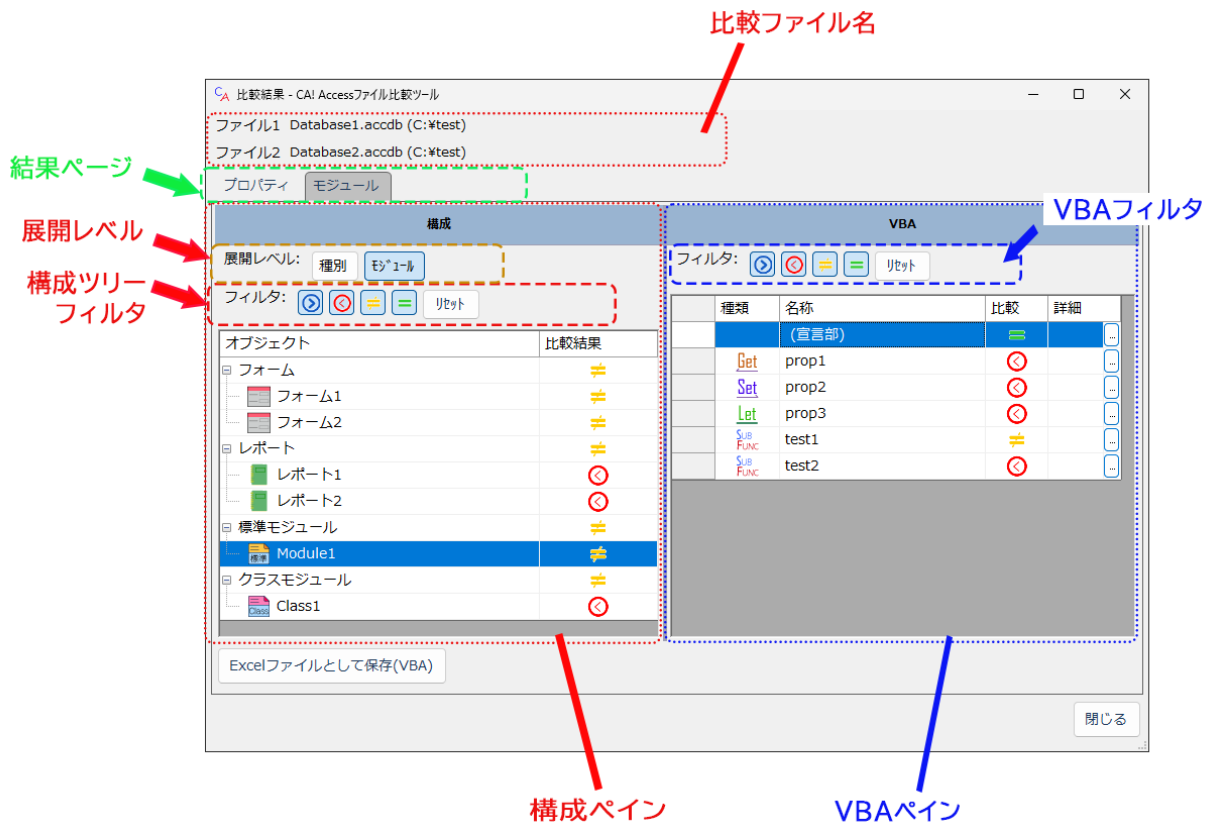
比較ファイル名

比較結果 - CA! Accessファイル比較ツール

ファイル1 Database1.accdb (C:¥test)
ファイル2 Database2.accdb (C:¥test)

結果ページ

プロパティ モジュール

展開レベル

構成ツリーフィルタ

構成

展開レベル: 種別 モジュール

フィルタ: リセット

| オブジェクト | 比較結果 |
|---|---|
| フォーム | ≠ |
| フォーム1 | ≠ |
| フォーム2 | ≠ |
| レポート | ≠ |
| レポート1 | < |
| レポート2 | < |
| 標準モジュール | ≠ |
| Module1 | ≠ |
| クラスモジュール | ≠ |
| Class1 | < |

VBAフィルタ

VBA

フィルタ: リセット

| 種類 | 名称 | 比較 | 詳細 |
|---|---|---|---|
| | (宣言部) | = | ... |
| Get | prop1 | < | ... |
| Set | prop2 | < | ... |
| Let | prop3 | < | ... |
| SUB FUNC | test1 | ≠ | ... |
| SUB FUNC | test2 | < | ... |

Excelファイルとして保存(VBA)

閉じる

構成ペイン

VBAペイン